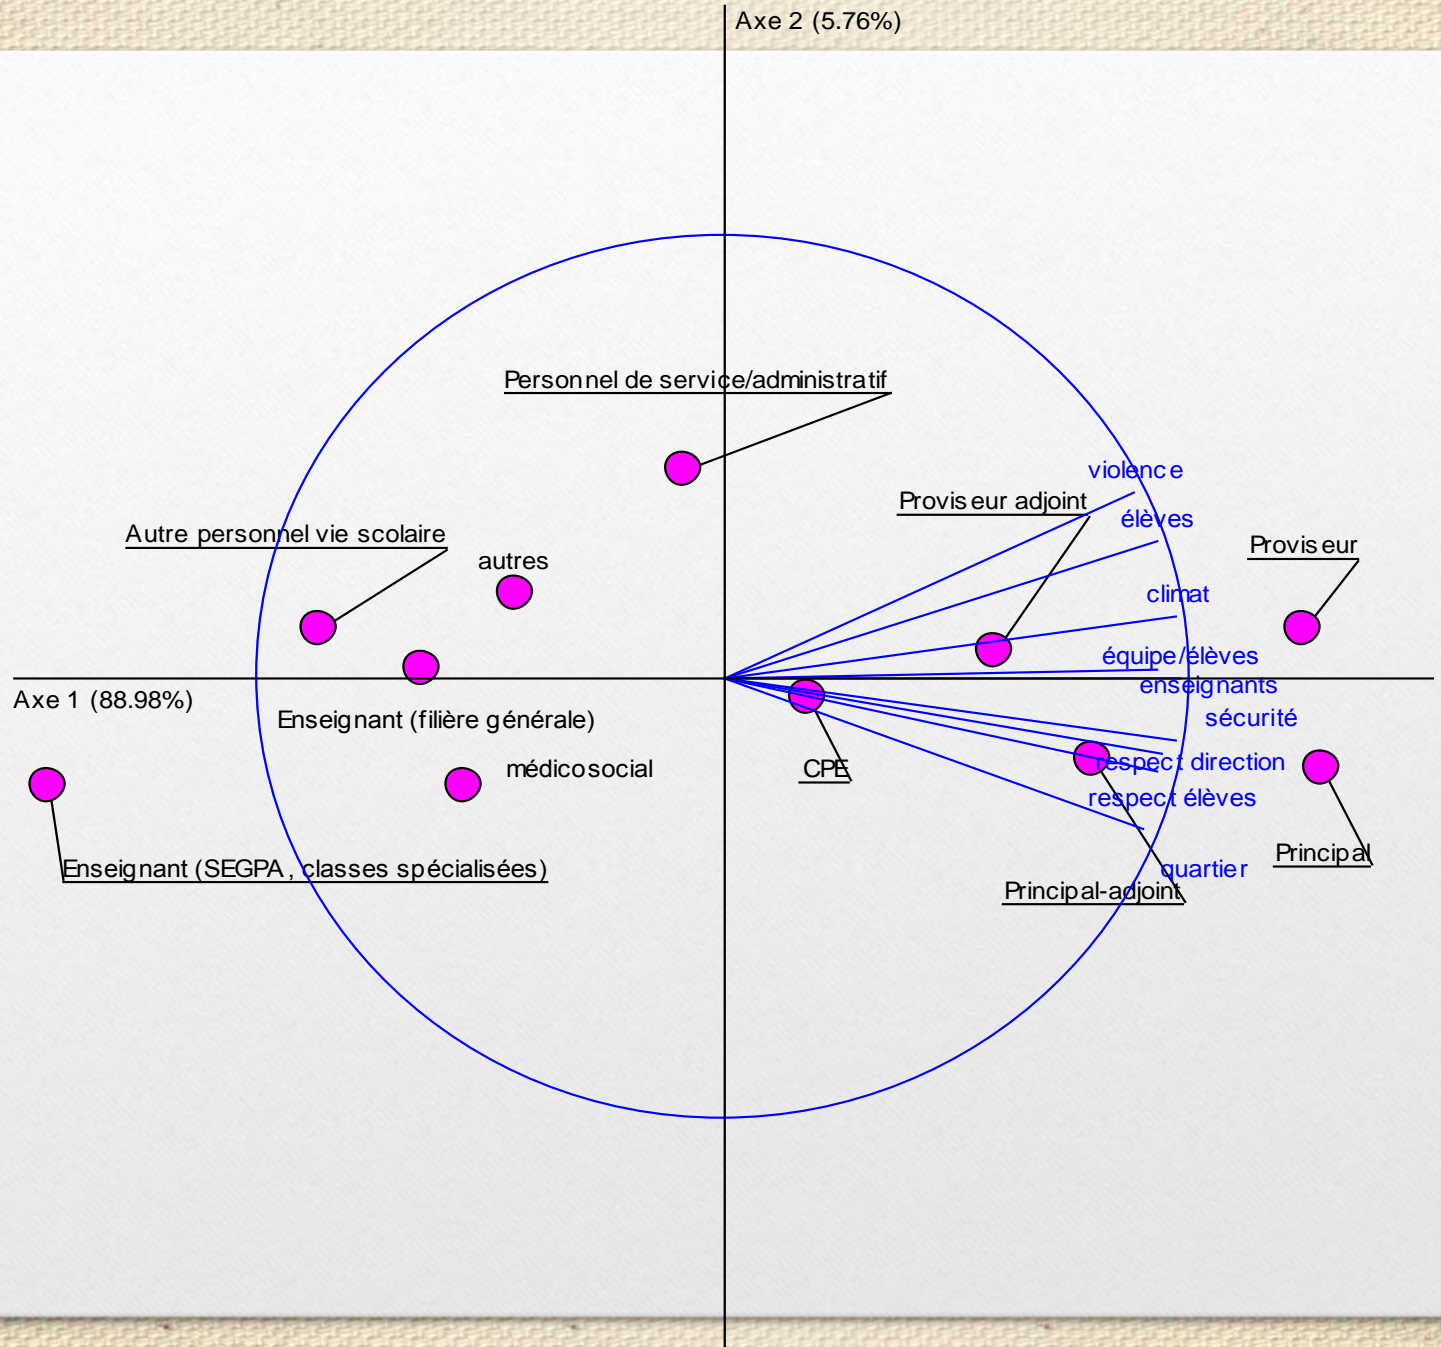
Axe 2 (5.76%)

Personnel de service/administratif

violence

Proviseur adjoint

élèves

Autre personnel vie scolaire

Proviseur

autres

climat

équipe/élèves

enseignants

Axe 1 (88.98%)

Enseignant (filière générale)

sécurité

respect direction

médicosocial

CPE

respect élèves

Principal

quartier

Enseignant (SEGPA, classes spécialisées)

Principal-adjoint